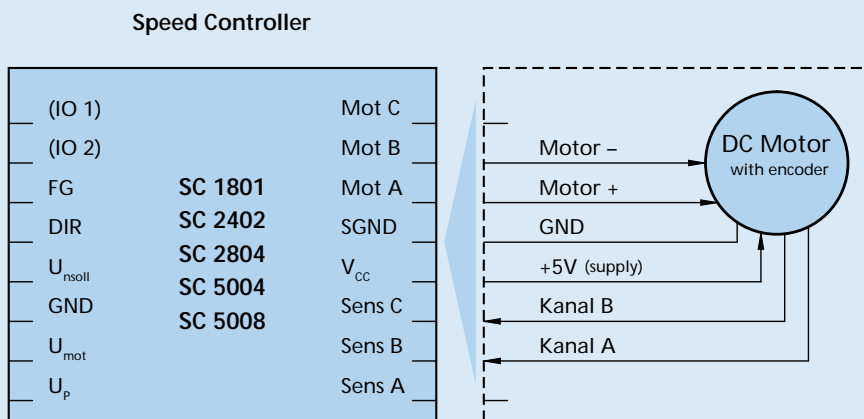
Speed Controller

(IO 1)
(IO 2)
FG
DIR
$U_{nsoll}$
GND
$U_{mot}$
$U_P$

SC 1801
SC 2402
SC 2804
SC 5004
SC 5008

Mot C
Mot B
Mot A
SGND
$V_{CC}$
Sens C
Sens B
Sens A

Motor –
Motor +
GND
+5V (supply)
Kanal B
Kanal A

DC Motor
with encoder